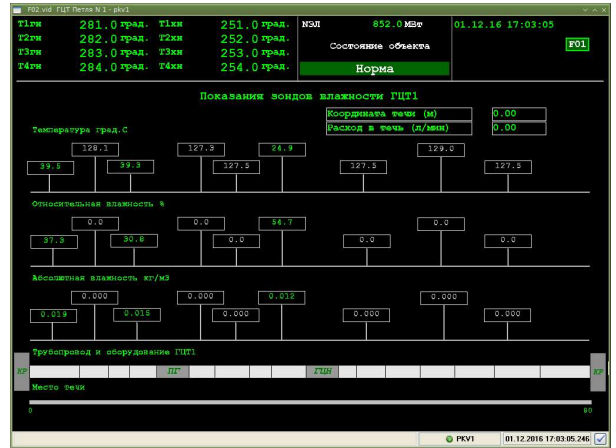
F02.vid ГЦТ Петля N.1 - pkv1

T1гн 281.0 град. T1хн 251.0 град.
T2гн 282.0 град. T2хн 252.0 град.
T3гн 283.0 град. T3хн 253.0 град.
T4гн 284.0 град. T4хн 254.0 град.

NЭЛ 852.0 МВт
Состояние объекта
Норма

01.12.16 17:03:05

F01

Показания зондов влажности ГЦТ1

Координата течи (м) 0.00
Расход в течь (л/мин) 0.00

Температура град.С

128.1 127.3 24.9 129.0
39.5 39.3 127.5 127.5 127.5

Относительная влажность %

0.0 0.0 54.7 0.0
37.3 30.8 0.0 0.0 0.0

Абсолютная влажность кг/м3

0.000 0.000 0.012 0.000
0.019 0.015 0.000 0.000 0.000

Трубопровод и оборудование ГЦТ1

КР ПГ ГЦН КР

Место течи

0 80

PKV1 01.12.2016 17:03:05.246